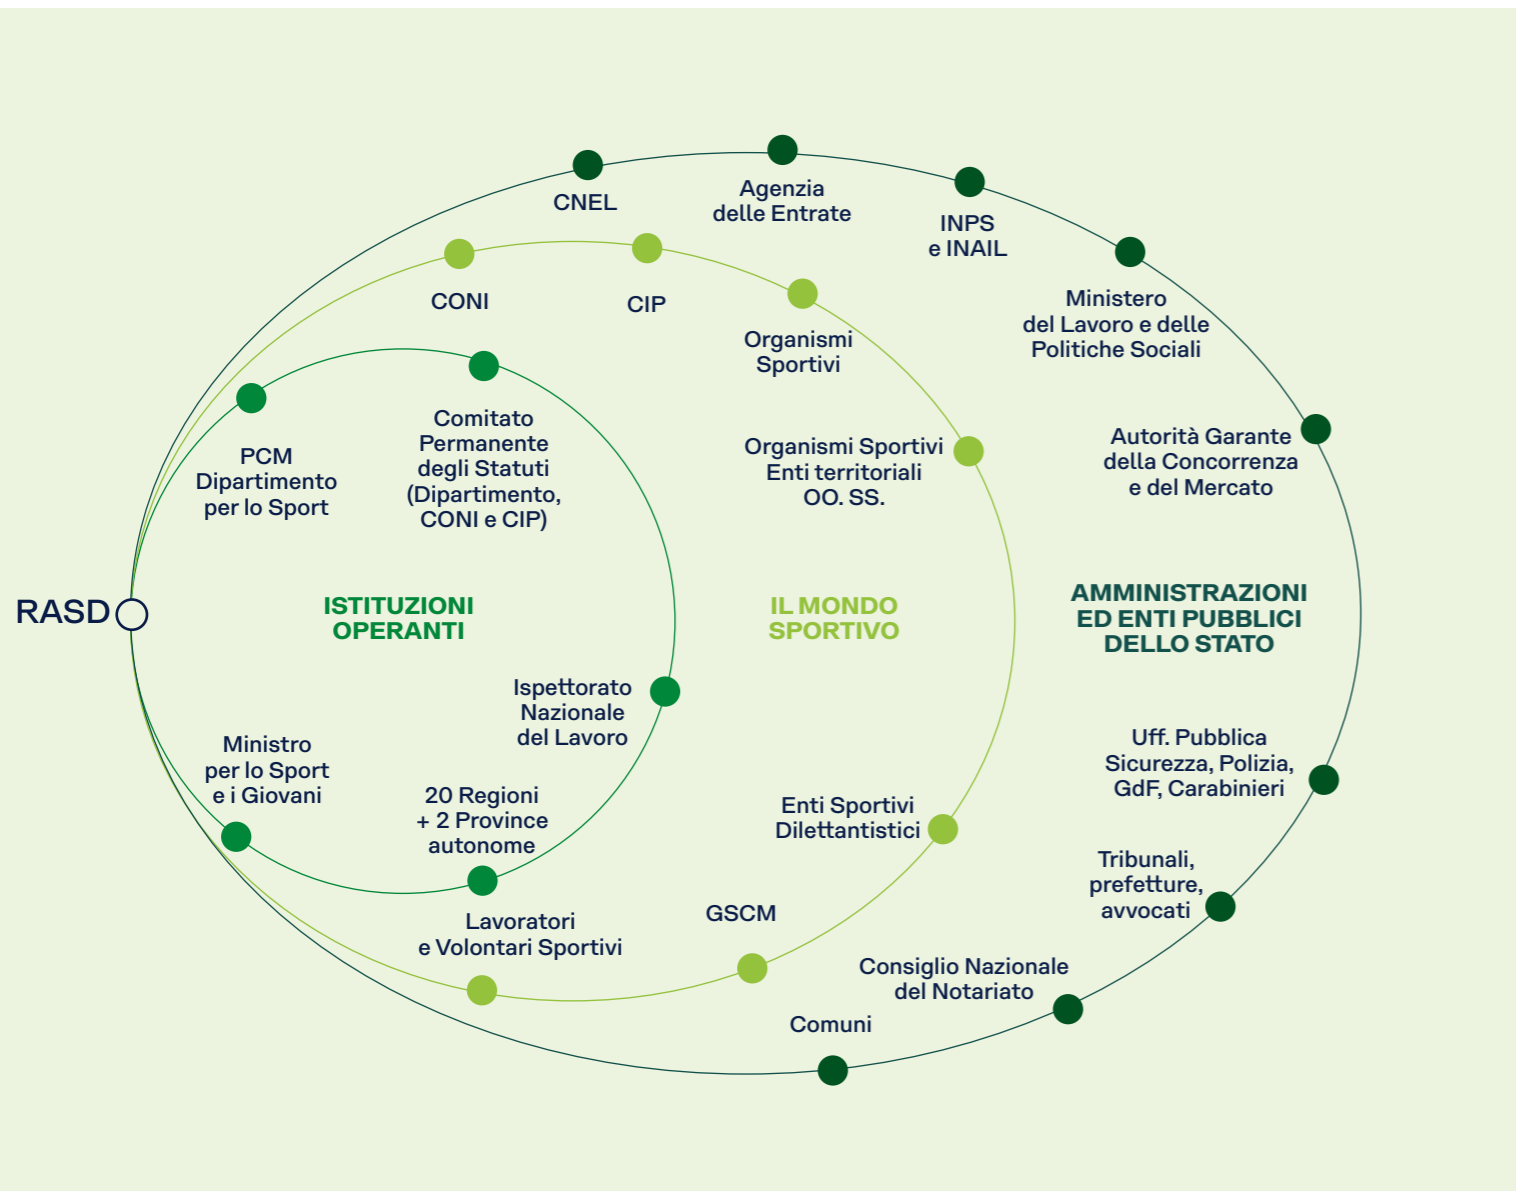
RASD

ISTITUZIONI OPERANTI

PCM Dipartimento per lo Sport

Comitato Permanente degli Statuti (Dipartimento, CONI e CIP)

Ispettorato Nazionale del Lavoro

20 Regioni + 2 Province autonome

Ministro per lo Sport e i Giovani

IL MONDO SPORTIVO

CONI

CIP

Organismi Sportivi

Organismi Sportivi Enti territoriali OO. SS.

Enti Sportivi Dilettantistici

GSCM

Lavoratori e Volontari Sportivi

AMMINISTRAZIONI ED ENTI PUBBLICI DELLO STATO

CNEL

Agenzia delle Entrate

INPS e INAIL

Ministero del Lavoro e delle Politiche Sociali

Autorità Garante della Concorrenza e del Mercato

Uff. Pubblica Sicurezza, Polizia, GdF, Carabinieri

Tribunali, prefetture, avvocati

Consiglio Nazionale del Notariato

Comuni